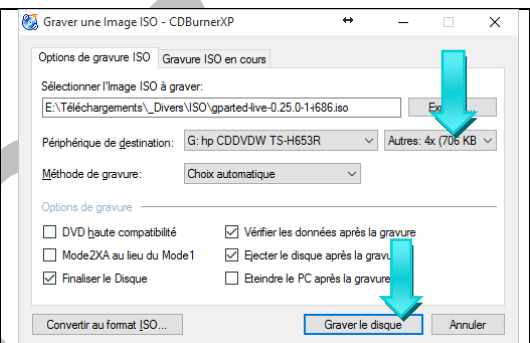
Graver une Image ISO - CDBurnerXP

Options de gravure ISO | Gravure ISO en cours

Sélectionner l'Image ISO à graver:
E:\Téléchargements\_Divers\ISO\gparted-live-0.25.0-1-i686.iso
Ex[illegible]

Périphérique de destination: G: hp CDDVDW TS-H653R
Autres: 4x (706 KB

Méthode de gravure: Choix automatique

Options de gravure
DVD haute compatibilité
Mode2XA au lieu du Mode1
Finaliser le Disque
Vérifier les données après la gravure
Ejecter le disque après la gravure
Eteindre le PC après la gravure

Convertir au format ISO...
Graver le disque
Annuler